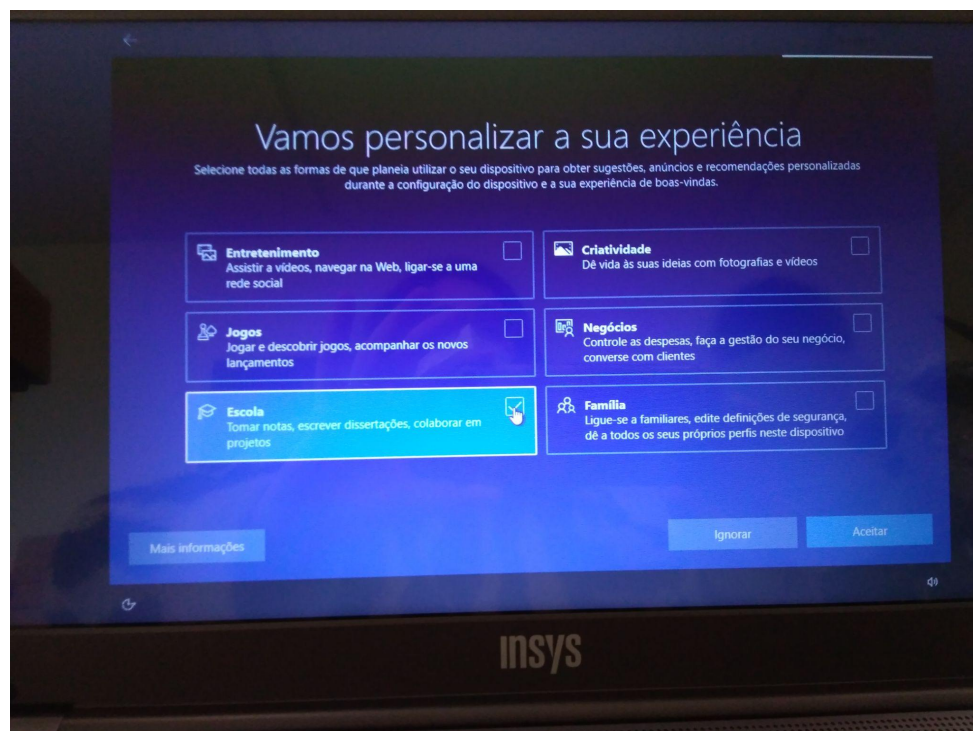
Vamos personalizar a sua experiência

Selecione todas as formas de que planeia utilizar o seu dispositivo para obter sugestões, anúncios e recomendações personalizadas durante a configuração do dispositivo e a sua experiência de boas-vindas.

Entretenimento
Assistir a vídeos, navegar na Web, ligar-se a uma rede social

Criatividade
Dê vida às suas ideias com fotografias e vídeos

Jogos
Jogar e descobrir jogos, acompanhar os novos lançamentos

Negócios
Controle as despesas, faça a gestão do seu negócio, converse com clientes

Escola
Tomar notas, escrever dissertações, colaborar em projetos

Família
Ligue-se a familiares, edite definições de segurança, dê a todos os seus próprios perfis neste dispositivo

Mais informações

Ignorar

Aceitar

INSYS